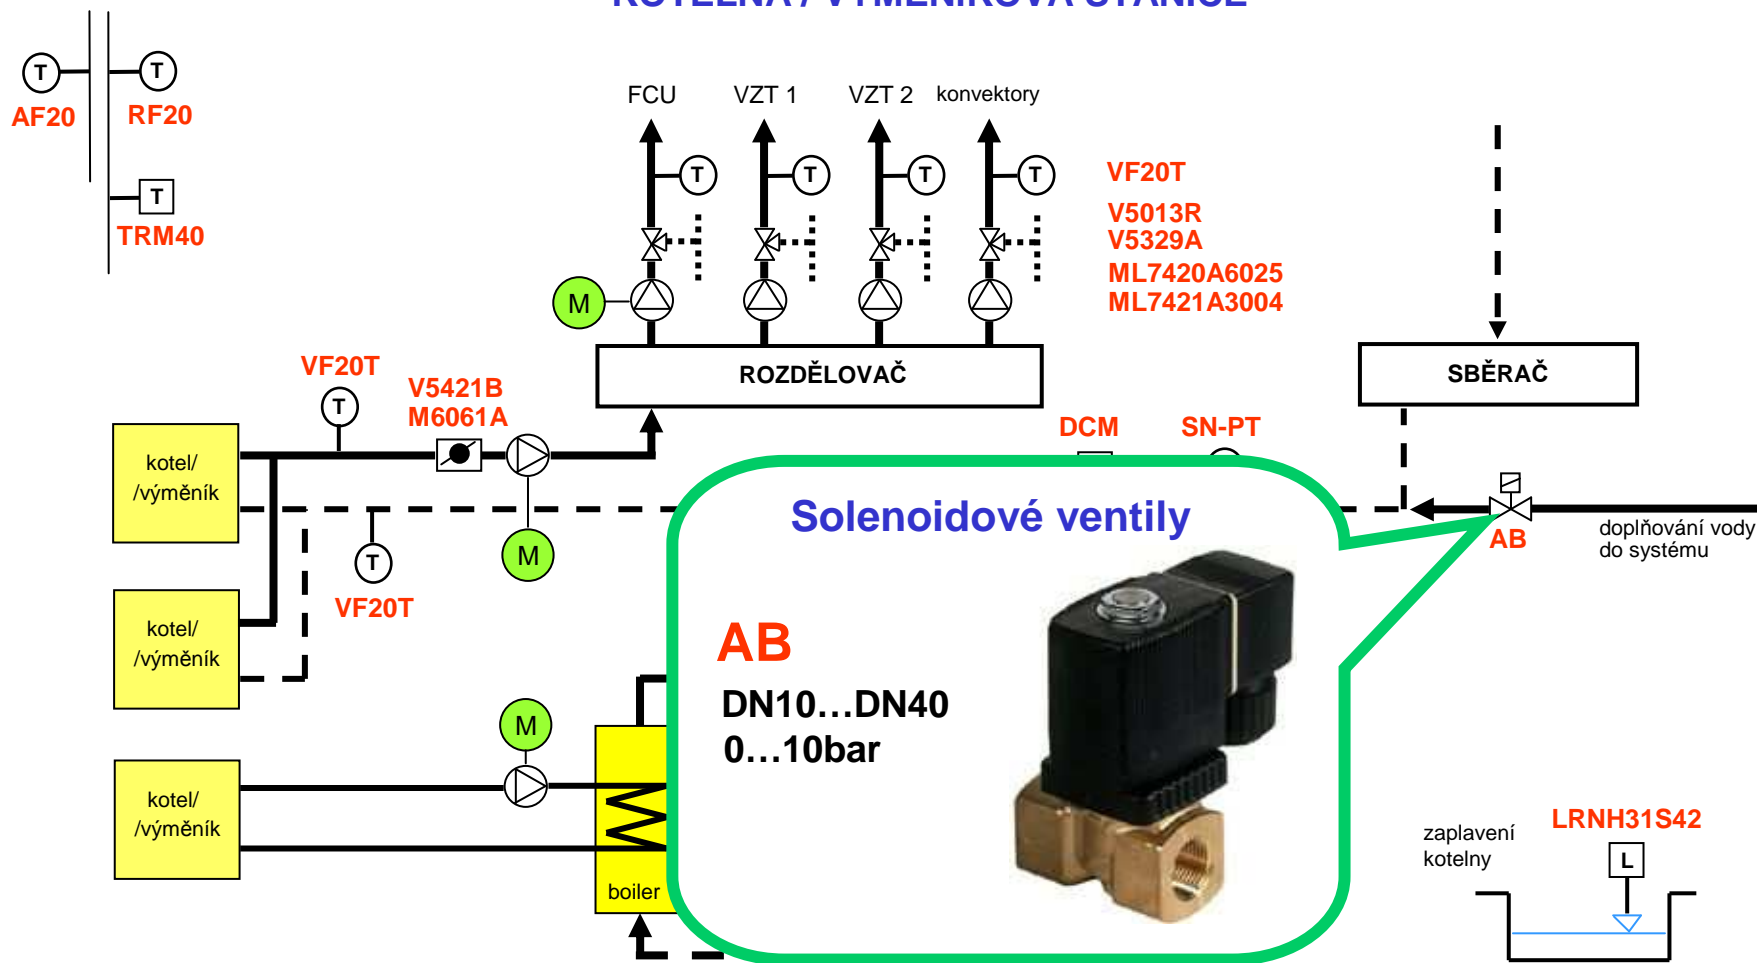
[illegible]

T
AF20
T
RF20
T
TRM40

FCU
VZT 1
VZT 2
konvektory
T
T
T
T
VF20T
V5013R
V5329A
ML7420A6025
ML7421A3004
M

ROZDĚLOVAČ

SBĚRAČ

VF20T
T
V5421B
M6061A
DCM
SN-PT

kotel/
/výměník
M
T
VF20T
AB
doplňování vody do systému

kotel/
/výměník

M
kotel/
/výměník
boiler

Solenoidové ventily
AB
DN10…DN40
0…10bar

zaplavení kotelny
LRNH31S42
L